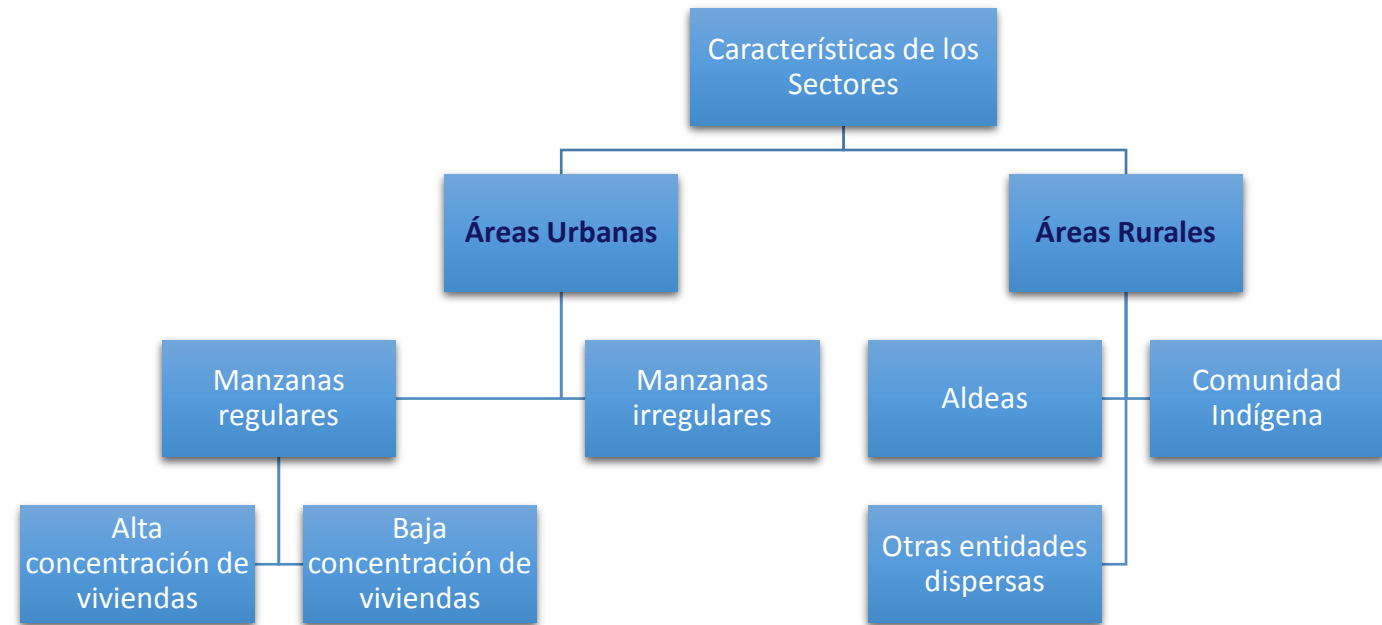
Características de los Sectores

Áreas Urbanas

Áreas Rurales

Manzanas regulares

Manzanas irregulares

Aldeas

Comunidad Indígena

Alta concentración de viviendas

Baja concentración de viviendas

Otras entidades dispersas